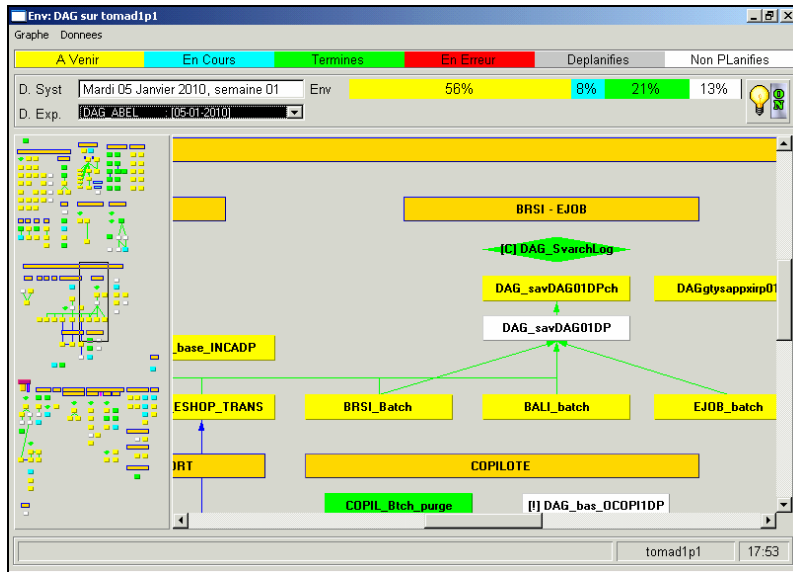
Env: DAG sur tomad1p1

Graphe Donnees

A Venir | En Cours | Termines | En Erreur | Deplanifies | Non PLanifies

D. Syst Mardi 05 Janvier 2010, semaine 01 Env 56% 8% 21% 13%

D. Exp. DAG_ABEL : [05-01-2010]

O
N

BRSI - EJOB

[C] DAG_SvarchLog

DAG_savDAG01DPch

DAGgtysappxirp01

DAG_savDAG01DP

base_INCADP

ESHOP_TRANS

BRSI_Batch

BALI_batch

EJOB_batch

ORT

COPILOTE

COPIL_Btch_purge

[!] DAG_bas_OCOPI1DP

tomad1p1 17:53